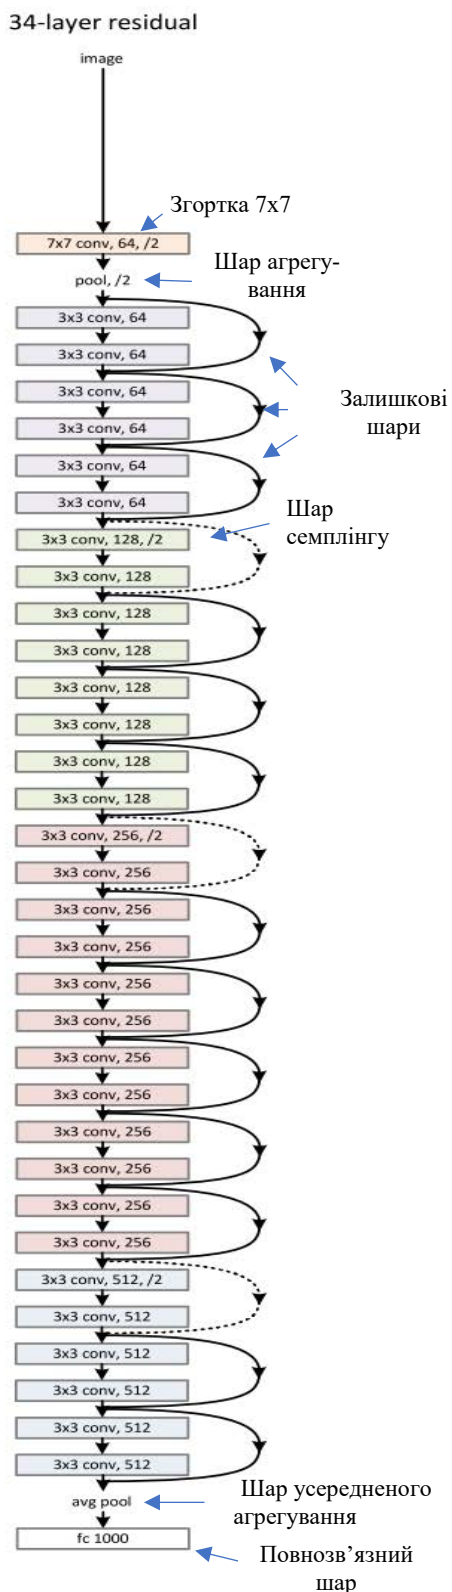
34-layer residual

image

Згортка 7x7

7x7 conv, 64, /2

pool, /2

Шар агрегування

3x3 conv, 64

3x3 conv, 64

Залишкові шари

3x3 conv, 64

3x3 conv, 64

3x3 conv, 64

3x3 conv, 64

Шар семплінгу

3x3 conv, 128, /2

3x3 conv, 128

3x3 conv, 128

3x3 conv, 128

3x3 conv, 128

3x3 conv, 128

3x3 conv, 128

3x3 conv, 128

3x3 conv, 256, /2

3x3 conv, 256

3x3 conv, 256

3x3 conv, 256

3x3 conv, 256

3x3 conv, 256

3x3 conv, 256

3x3 conv, 256

3x3 conv, 256

3x3 conv, 256

3x3 conv, 256

3x3 conv, 256

3x3 conv, 512, /2

3x3 conv, 512

3x3 conv, 512

3x3 conv, 512

3x3 conv, 512

3x3 conv, 512

avg pool

Шар усередненого агрегування

fc 1000

Повнозв'язний шар